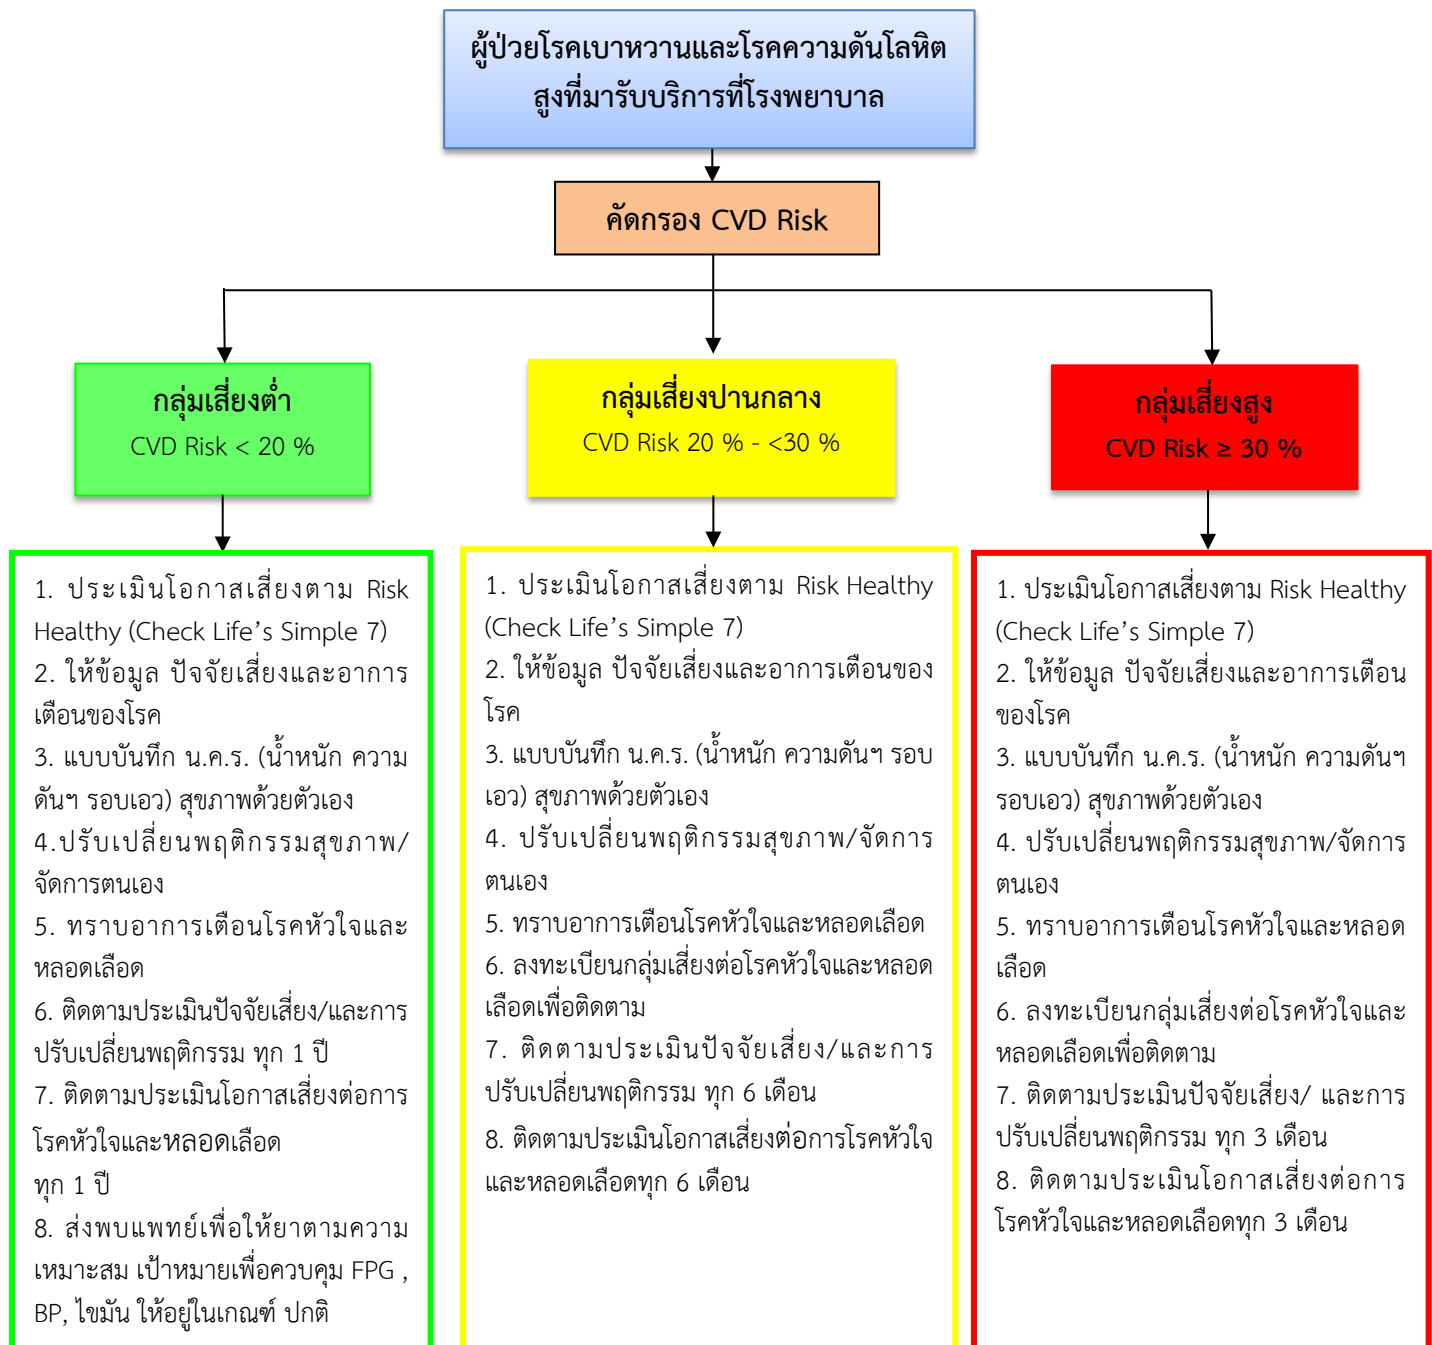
ผู้ป่วยโรคเบาหวานและโรคความดันโลหิตสูงที่มารับบริการที่โรงพยาบาล

คัดกรอง CVD Risk

กลุ่มเสี่ยงต่ำ
CVD Risk < 20 %

กลุ่มเสี่ยงปานกลาง
CVD Risk 20 % - <30 %

กลุ่มเสี่ยงสูง
CVD Risk ≥ 30 %

1. ประเมินโอกาสเสี่ยงตาม Risk Healthy (Check Life's Simple 7)
2. ให้ข้อมูล ปัจจัยเสี่ยงและอาการเตือนของโรค
3. แบบบันทึก น.ค.ร. (น้ำหนัก ความดันฯ รอบเอว) สุขภาพด้วยตัวเอง
4.ปรับเปลี่ยนพฤติกรรมสุขภาพ/จัดการตนเอง
5. ทราบอาการเตือนโรคหัวใจและหลอดเลือด
6. ติดตามประเมินปัจจัยเสี่ยง/และการปรับเปลี่ยนพฤติกรรม ทุก 1 ปี
7. ติดตามประเมินโอกาสเสี่ยงต่อการโรคหัวใจและหลอดเลือด
ทุก 1 ปี
8. ส่งพบแพทย์เพื่อให้ยาตามความเหมาะสม เป้าหมายเพื่อควบคุม FPG , BP, ไขมัน ให้อยู่ในเกณฑ์ ปกติ

1. ประเมินโอกาสเสี่ยงตาม Risk Healthy (Check Life's Simple 7)
2. ให้ข้อมูล ปัจจัยเสี่ยงและอาการเตือนของโรค
3. แบบบันทึก น.ค.ร. (น้ำหนัก ความดันฯ รอบเอว) สุขภาพด้วยตัวเอง
4. ปรับเปลี่ยนพฤติกรรมสุขภาพ/จัดการตนเอง
5. ทราบอาการเตือนโรคหัวใจและหลอดเลือด
6. ลงทะเบียนกลุ่มเสี่ยงต่อโรคหัวใจและหลอดเลือดเพื่อติดตาม
7. ติดตามประเมินปัจจัยเสี่ยง/และการปรับเปลี่ยนพฤติกรรม ทุก 6 เดือน
8. ติดตามประเมินโอกาสเสี่ยงต่อการโรคหัวใจและหลอดเลือดทุก 6 เดือน

1. ประเมินโอกาสเสี่ยงตาม Risk Healthy (Check Life's Simple 7)
2. ให้ข้อมูล ปัจจัยเสี่ยงและอาการเตือนของโรค
3. แบบบันทึก น.ค.ร. (น้ำหนัก ความดันฯ รอบเอว) สุขภาพด้วยตัวเอง
4. ปรับเปลี่ยนพฤติกรรมสุขภาพ/จัดการตนเอง
5. ทราบอาการเตือนโรคหัวใจและหลอดเลือด
6. ลงทะเบียนกลุ่มเสี่ยงต่อโรคหัวใจและหลอดเลือดเพื่อติดตาม
7. ติดตามประเมินปัจจัยเสี่ยง/ และการปรับเปลี่ยนพฤติกรรม ทุก 3 เดือน
8. ติดตามประเมินโอกาสเสี่ยงต่อการโรคหัวใจและหลอดเลือดทุก 3 เดือน